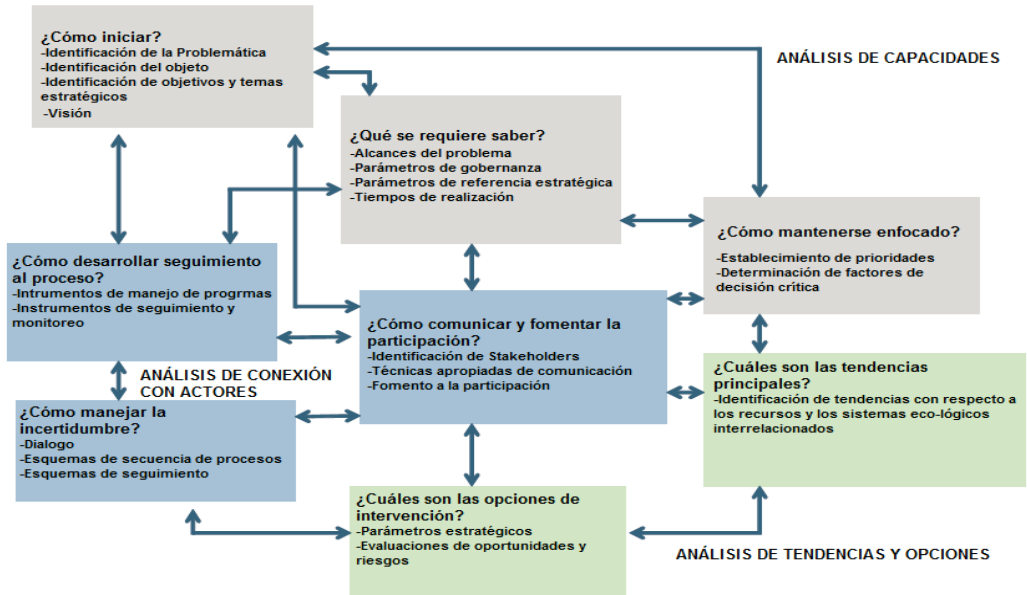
¿Cómo iniciar?
-Identificación de la Problemática
-Identificación del objeto
-Identificación de objetivos y temas estratégicos
-Visión

ANÁLISIS DE CAPACIDADES

¿Qué se requiere saber?
-Alcances del problema
-Parámetros de gobernanza
-Parámetros de referencia estratégica
-Tiempos de realización

¿Cómo mantenerse enfocado?
-Establecimiento de prioridades
-Determinación de factores de decisión crítica

¿Cómo desarrollar seguimiento al proceso?
-Intrumentos de manejo de progrmas
-Instrumentos de seguimiento y monitoreo

¿Cómo comunicar y fomentar la participación?
-Identificación de Stakeholders
-Técnicas apropiadas de comunicación
-Fomento a la participación

ANÁLISIS DE CONEXIÓN CON ACTORES

¿Cuáles son las tendencias principales?
-Identificación de tendencias con respecto a los recursos y los sistemas eco-lógicos interrelacionados

¿Cómo manejar la incertidumbre?
-Dialogo
-Esquemas de secuencia de procesos
-Esquemas de seguimiento

¿Cuáles son las opciones de intervención?
-Parámetros estratégicos
-Evaluaciones de oportunidades y riesgos

ANÁLISIS DE TENDENCIAS Y OPCIONES